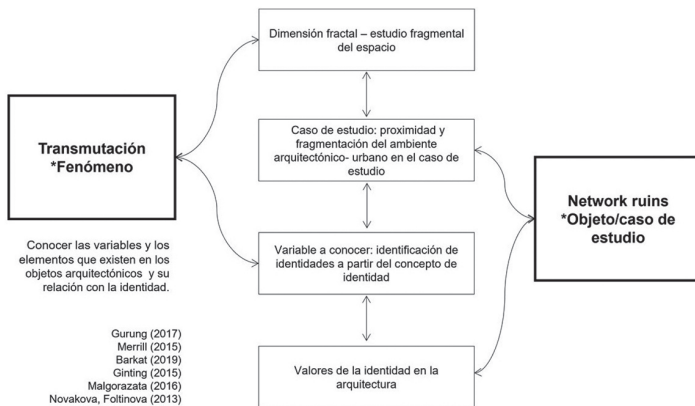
Transmutación
*Fenómeno

Conocer las variables y los elementos que existen en los objetos arquitectónicos y su relación con la identidad.

Gurung (2017)
Merrill (2015)
Barkat (2019)
Ginting (2015)
Malgorazata (2016)
Novakova, Foltinova (2013)

Dimensión fractal – estudio fragmental del espacio

Caso de estudio: proximidad y fragmentación del ambiente arquitectónico- urbano en el caso de estudio

Variable a conocer: identificación de identidades a partir del concepto de identidad

Valores de la identidad en la arquitectura

Network ruins
*Objeto/caso de estudio